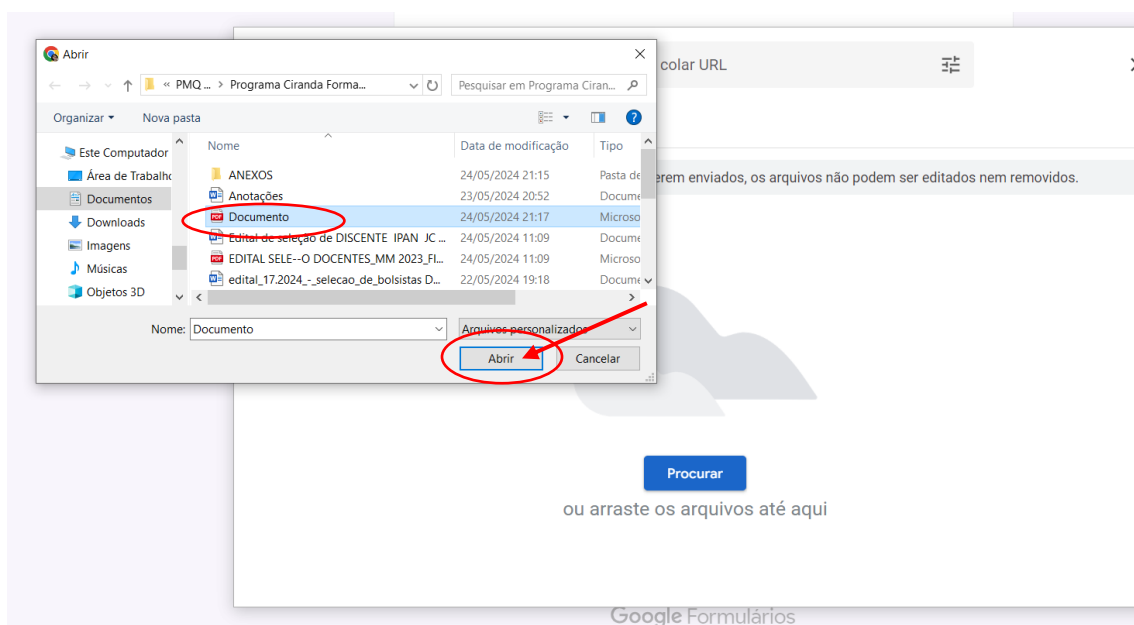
Abrir

« PMQ ... > Programa Ciranda Forma...

Pesquisar em Programa Ciran...

Organizar ▾ Nova pasta

Este Computador
Área de Trabalho
Documentos
Downloads
Imagens
Músicas
Objetos 3D

| Nome | Data de modificação | Tipo |
|---|---|---|
| ANEXOS | 24/05/2024 21:15 | Pasta de |
| Anotações | 23/05/2024 20:52 | Docume |
| Documento | 24/05/2024 21:17 | Microso |
| Edital de seleção de DISCENTE IPAN JC ... | 24/05/2024 11:09 | Docume |
| EDITAL SELE--O DOCENTES_MM 2023_FI... | 24/05/2024 11:09 | Microso |
| edital_17.2024_-_selecao_de_bolsistas D... | 22/05/2024 19:18 | Docume |

Nome: Documento

Arquivos personalizados

Abrir Cancelar

colar URL

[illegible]erem enviados, os arquivos não podem ser editados nem removidos.

Procurar

ou arraste os arquivos até aqui

Google Formulários